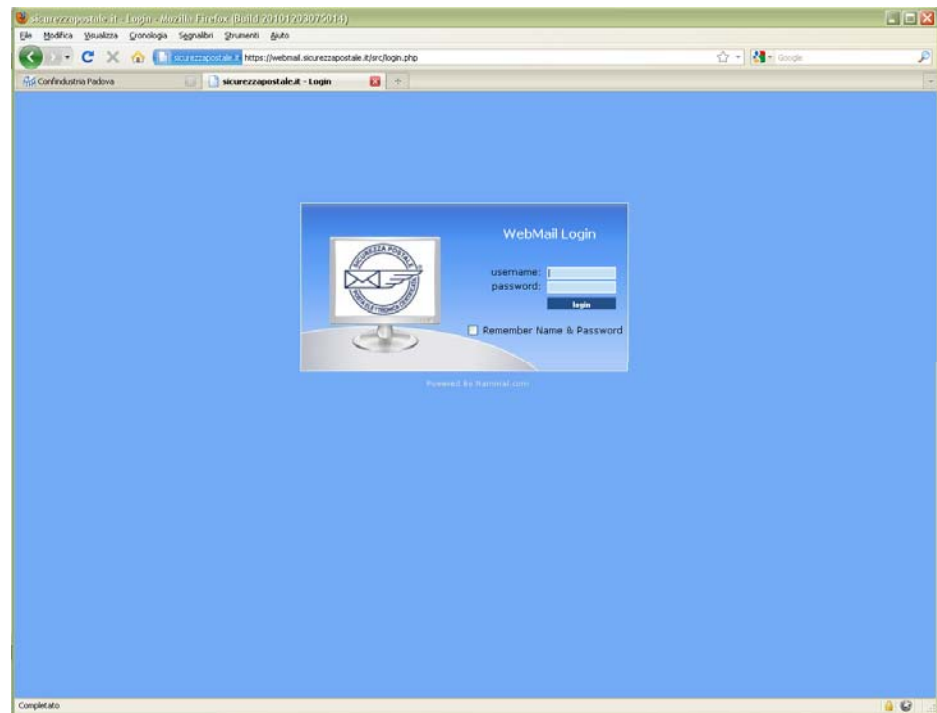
sicurezzapostale.it - Login - Mozilla Firefox (Build 20101203075014)

File Modifica Visualizza Cronologia Segnalibri Strumenti Aiuto

sicurezzapostale.it https://webmail.sicurezzapostale.it/src/login.php

Google

Confindustria Padova

sicurezzapostale.it - Login

SICUREZZA POSTALE POSTA ELETTRONICA CERTIFICATA

WebMail Login

username:

password:

login

Remember Name & Password

Powered by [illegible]

Completato